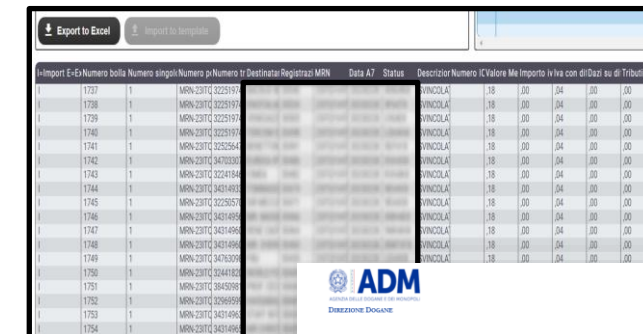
Export to Excel
Import to template

| I=Import E=Ex | Numero bolla | Numero singolo | Numero pr | Numero tr | Destinatar | Registrazi | MRN | Data A7 | Status | Descrizior | Numero IC | Valore Me | Importo iv | Iva con dil | Dazi su dil | Tributi |
|---|---|---|---|---|---|---|---|---|---|---|---|---|---|---|---|---|
| I | 1737 | 1 | MRN-23ITC | 3225197 | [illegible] | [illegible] | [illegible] | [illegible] | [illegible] | SVINCOLAT | | ,18 | ,00 | ,04 | ,00 | ,00 |
| I | 1738 | 1 | MRN-23ITC | 3225197 | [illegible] | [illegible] | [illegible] | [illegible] | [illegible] | SVINCOLAT | | ,18 | ,00 | ,04 | ,00 | ,00 |
| I | 1739 | 1 | MRN-23ITC | 3225197 | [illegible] | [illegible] | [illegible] | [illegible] | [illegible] | SVINCOLAT | | ,18 | ,00 | ,04 | ,00 | ,00 |
| I | 1740 | 1 | MRN-23ITC | 3225197 | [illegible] | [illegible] | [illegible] | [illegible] | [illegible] | SVINCOLAT | | ,18 | ,00 | ,04 | ,00 | ,00 |
| I | 1741 | 1 | MRN-23ITC | 3252564 | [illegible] | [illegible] | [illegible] | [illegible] | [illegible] | SVINCOLAT | | ,18 | ,00 | ,04 | ,00 | ,00 |
| I | 1742 | 1 | MRN-23ITC | 3470330 | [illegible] | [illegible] | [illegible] | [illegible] | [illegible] | SVINCOLAT | | ,18 | ,00 | ,04 | ,00 | ,00 |
| I | 1743 | 1 | MRN-23ITC | 3224184 | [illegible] | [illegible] | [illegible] | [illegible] | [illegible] | SVINCOLAT | | ,18 | ,00 | ,04 | ,00 | ,00 |
| I | 1744 | 1 | MRN-23ITC | 3431493 | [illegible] | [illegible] | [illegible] | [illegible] | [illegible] | SVINCOLAT | | ,18 | ,00 | ,04 | ,00 | ,00 |
| I | 1745 | 1 | MRN-23ITC | 3225057 | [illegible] | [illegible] | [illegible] | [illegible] | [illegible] | SVINCOLAT | | ,18 | ,00 | ,04 | ,00 | ,00 |
| I | 1746 | 1 | MRN-23ITC | 3431495 | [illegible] | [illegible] | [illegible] | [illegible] | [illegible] | SVINCOLAT | | ,18 | ,00 | ,04 | ,00 | ,00 |
| I | 1747 | 1 | MRN-23ITC | 3431496 | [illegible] | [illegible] | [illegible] | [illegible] | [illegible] | SVINCOLAT | | ,18 | ,00 | ,04 | ,00 | ,00 |
| I | 1748 | 1 | MRN-23ITC | 3431496 | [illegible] | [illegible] | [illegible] | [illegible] | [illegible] | SVINCOLAT | | ,18 | ,00 | ,04 | ,00 | ,00 |
| I | 1749 | 1 | MRN-23ITC | 3476309 | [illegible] | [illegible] | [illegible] | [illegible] | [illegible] | SVINCOLAT | | ,18 | ,00 | ,04 | ,00 | ,00 |
| I | 1750 | 1 | MRN-23ITC | 3244182 | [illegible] | | | | | | | | | | | |
| I | 1751 | 1 | MRN-23ITC | 3845098 | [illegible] | | | | | | | | | | | |
| I | 1752 | 1 | MRN-23ITC | 3296959 | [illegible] | | | | | | | | | | | |
| I | 1753 | 1 | MRN-23ITC | 3431496 | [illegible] | | | | | | | | | | | |
| I | 1754 | 1 | MRN-23ITC | 3431496 | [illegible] | | | | | | | | | | | |

ADM
AGENZIA DELLE DOGANE E DEI MONOPOLI
DIREZIONE DOGANE